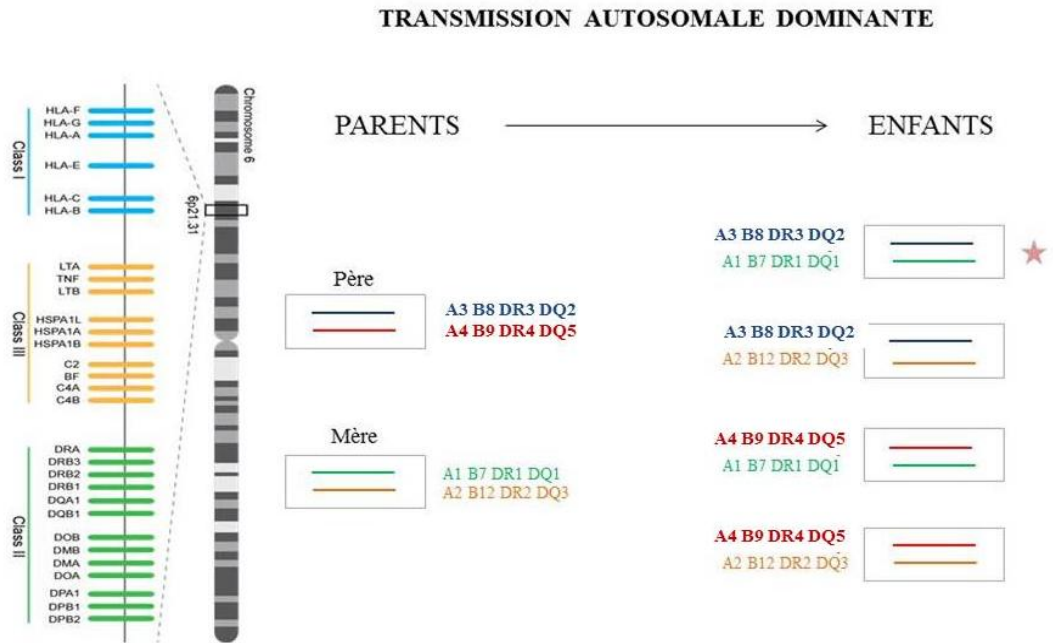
TRANSMISSION AUTOSOMALE DOMINANTE

Class I
HLA-F
HLA-G
HLA-A
HLA-E
HLA-C
HLA-B

Class III
LTA
TNF
LTB
HSPA1L
HSPA1A
HSPA1B
C2
BF
C4A
C4B

Class II
DRA
DRB3
DRB2
DRB1
DQA1
DQB1
DOB
DMB
DMA
DOA
DPA1
DPB1
DPB2

Chromosome 6
6p21.31

PARENTS ⟶ ENFANTS

Père
A3 B8 DR3 DQ2
A4 B9 DR4 DQ5

Mère
A1 B7 DR1 DQ1
A2 B12 DR2 DQ3

A3 B8 DR3 DQ2
A1 B7 DR1 DQ1

A3 B8 DR3 DQ2
A2 B12 DR2 DQ3

A4 B9 DR4 DQ5
A1 B7 DR1 DQ1

A4 B9 DR4 DQ5
A2 B12 DR2 DQ3